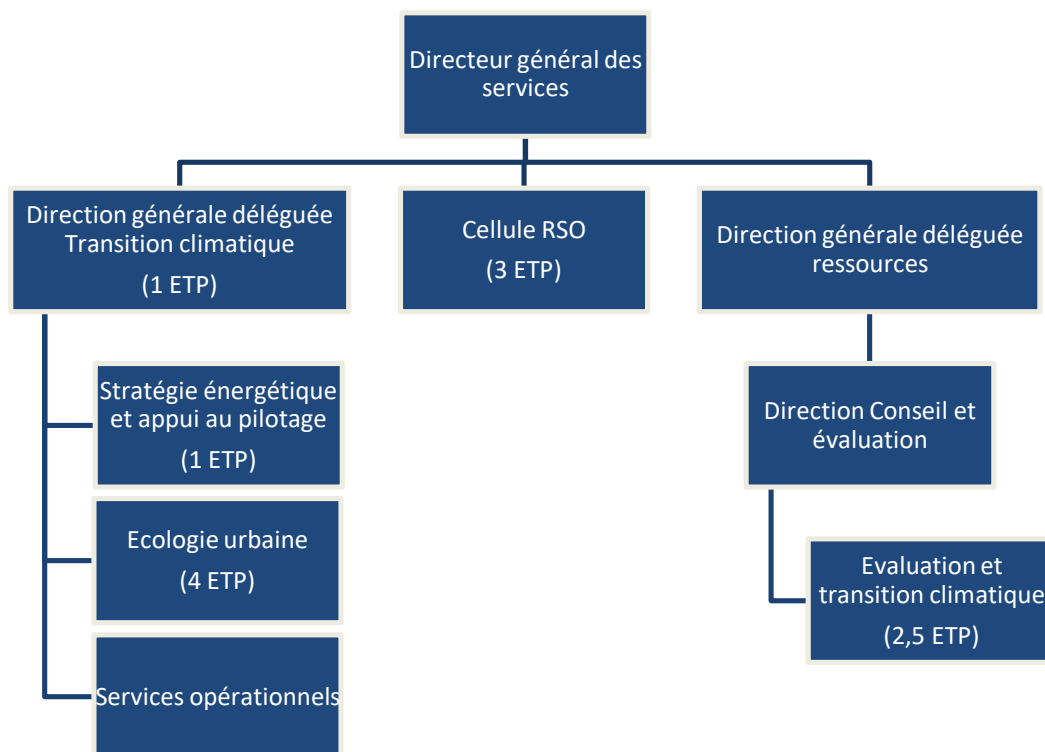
Directeur général des services

Direction générale déléguée Transition climatique
(1 ETP)

Cellule RSO
(3 ETP)

Direction générale déléguée ressources

Stratégie énergétique et appui au pilotage
(1 ETP)

Ecologie urbaine
(4 ETP)

Services opérationnels

Direction Conseil et évaluation

Evaluation et transition climatique
(2,5 ETP)